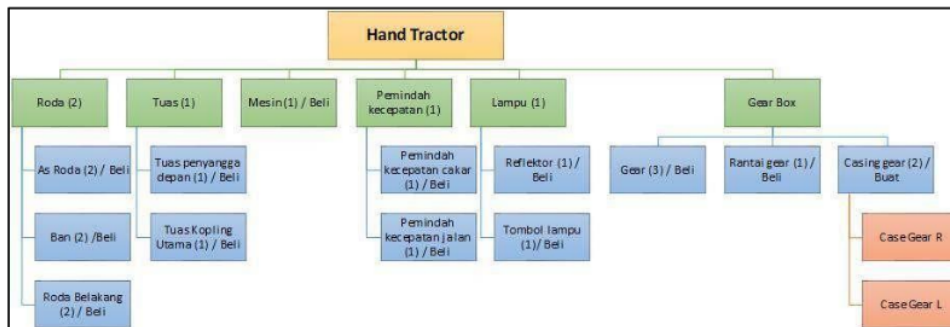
Hand Tractor

Roda (2)

As Roda (2) / Beli

Ban (2) /Beli

Roda Belakang (2) / Beli

Tuas (1)

Tuas penyangga depan (1) / Beli

Tuas Kopling Utama (1) / Beli

Mesin (1) / Beli

Pemindah kecepatan (1)

Pemindah kecepatan cakar (1) / Beli

Pemindah kecepatan jalan (1) / Beli

Lampu (1)

Reflektor (1) / Beli

Tombol lampu (1)/ Beli

Gear Box

Gear (3) / Beli

Rantai gear (1) / Beli

Casing gear (2) / Buat

Case Gear R

Case Gear L